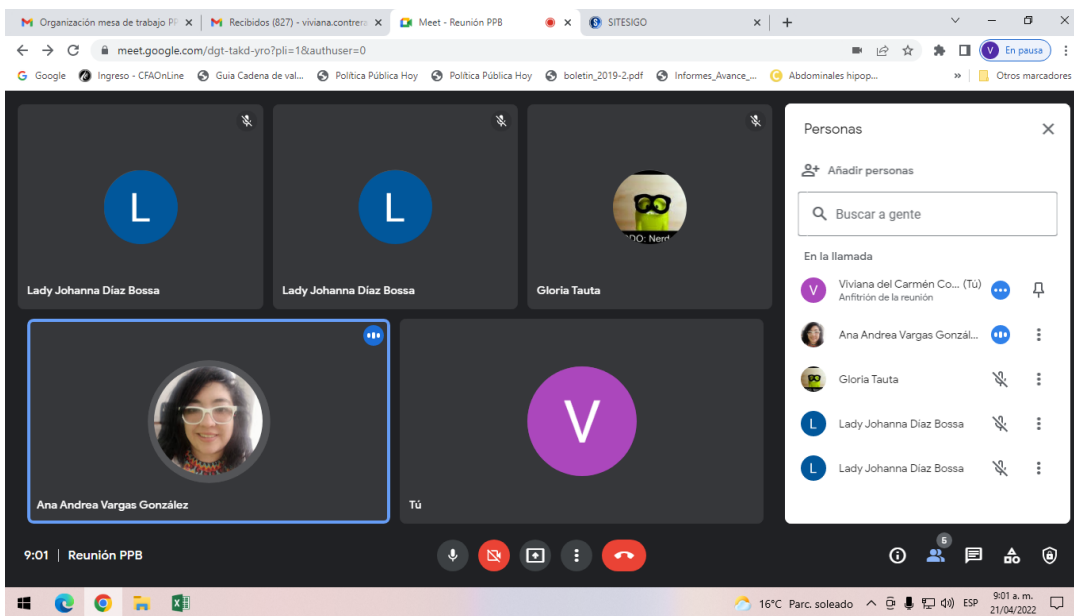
Organización mesa de trabajo PF ×
Recibidos (827) - viviana.contrera ×
Meet - Reunión PPB ×
SITESIGO ×
+

meet.google.com/dgt-takd-yro?pli=1&authuser=0
V En pausa

Google | Ingreso - CFAOnLine | Guia Cadena de val... | Política Pública Hoy | Política Pública Hoy | boletin_2019-2.pdf | Informes_Avance_... | Abdominales hipop... | » | Otros marcadores

L
Lady Johanna Díaz Bossa

L
Lady Johanna Díaz Bossa

DO: Nerd
Gloria Tauta

Ana Andrea Vargas González

V
Tú

Personas

Añadir personas

Buscar a gente

En la llamada

V Viviana del Carmén Co... (Tú)
Anfitrión de la reunión

Ana Andrea Vargas Gonzál...

Gloria Tauta

L Lady Johanna Díaz Bossa

L Lady Johanna Díaz Bossa

9:01 | Reunión PPB

5

16°C Parc. soleado ESP 9:01 a. m. 21/04/2022